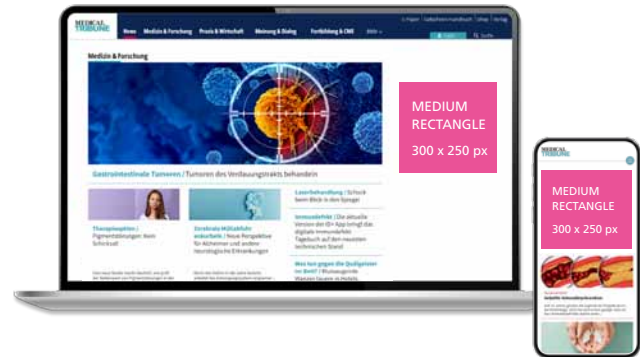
MEDICAL TRIBUNE

News Medizin & Forschung Praxis & Wirtschaft Meinung & Dialog Fortbildung & CME Mehr

Medizin & Forschung

Gastrointestinale Tumoren / Tumoren des Verdauungstrakts behandeln

Laserbehandlung / Schock beim Blick in den Spiegel

Immundefekt / Die aktuelle Version der ID+ App bringt das digitale Immundefekt-Tagebuch auf den neuesten technischen Stand

Was tun gegen die Quälgeister im Bett? / Blutsaugende Wanzen

Therapieoption / Pigmentstörungen: kein Schnitt

Zerebrale Mikroblutungen / Neue Perspektive für Alzheimer und andere neurologische Erkrankungen

MEDIUM RECTANGLE 300 x 250 px

MEDICAL TRIBUNE

MEDIUM RECTANGLE 300 x 250 px